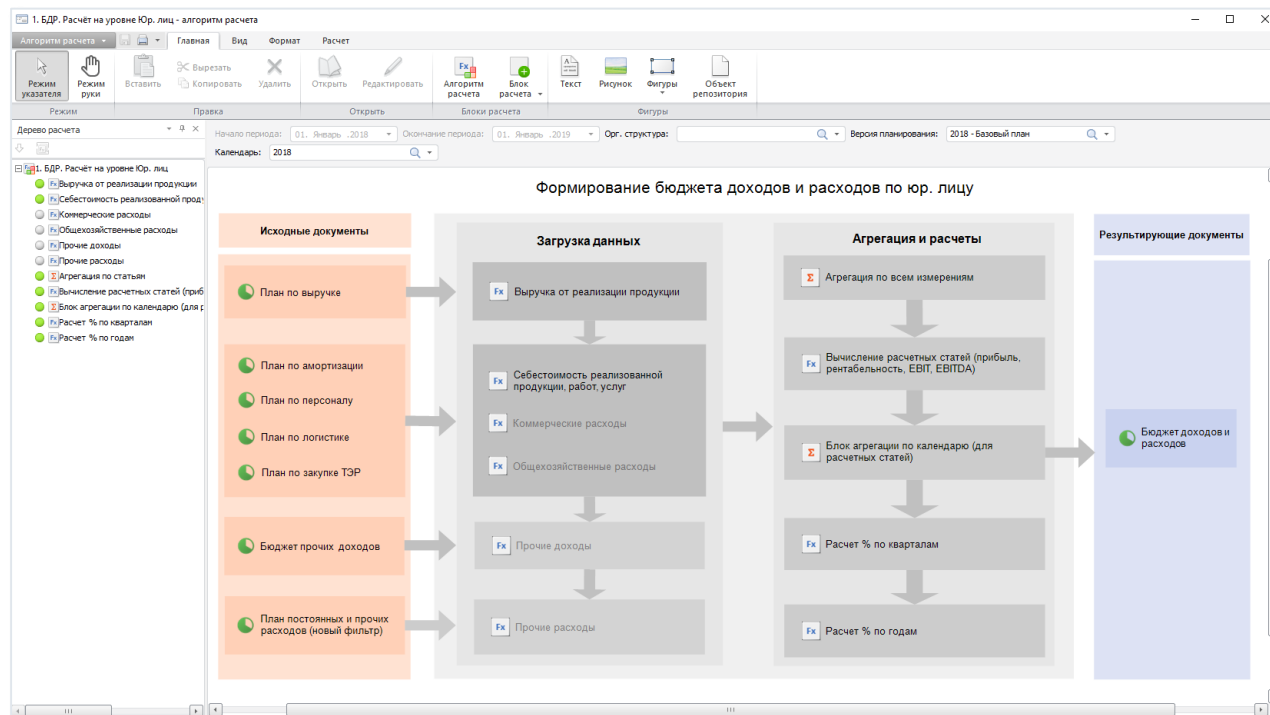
1. БДР. Расчёт на уровне Юр. лиц - алгоритм расчета

Алгоритм расчета Главная Вид Формат Расчет

Режим указателя Режим руки Вставить Вырезать Копировать Удалить Открыть Редактировать Алгоритм расчета Блок расчета Текст Рисунок Фигуры Объект репозитория

Режим Правка Открыть Блоки расчета Фигуры

Дерево расчета

1. БДР. Расчёт на уровне Юр. лиц
Выручка от реализации продукции
Себестоимость реализованной проду
Коммерческие расходы
Общехозяйственные расходы
Прочие доходы
Прочие расходы
Агрегация по статьям
Вычисление расчетных статей (прибь
Блок агрегации по календарю (для р
Расчет % по кварталам
Расчет % по годам

Начало периода: 01. Январь .2018 Окончание периода: 01. Январь .2019 Орг. структура: Версия планирования: 2018 - Базовый план
Календарь: 2018

Формирование бюджета доходов и расходов по юр. лицу

Исходные документы
План по выручке
План по амортизации
План по персоналу
План по логистике
План по закупке ТЭР
Бюджет прочих доходов
План постоянных и прочих расходов (новый фильтр)

Загрузка данных
Выручка от реализации продукции
Себестоимость реализованной продукции, работ, услуг
Коммерческие расходы
Общехозяйственные расходы
Прочие доходы
Прочие расходы

Агрегация и расчеты
Агрегация по всем измерениям
Вычисление расчетных статей (прибыль, рентабельность, EBIT, EBITDA)
Блок агрегации по календарю (для расчетных статей)
Расчет % по кварталам
Расчет % по годам

Результирующие документы
Бюджет доходов и расходов